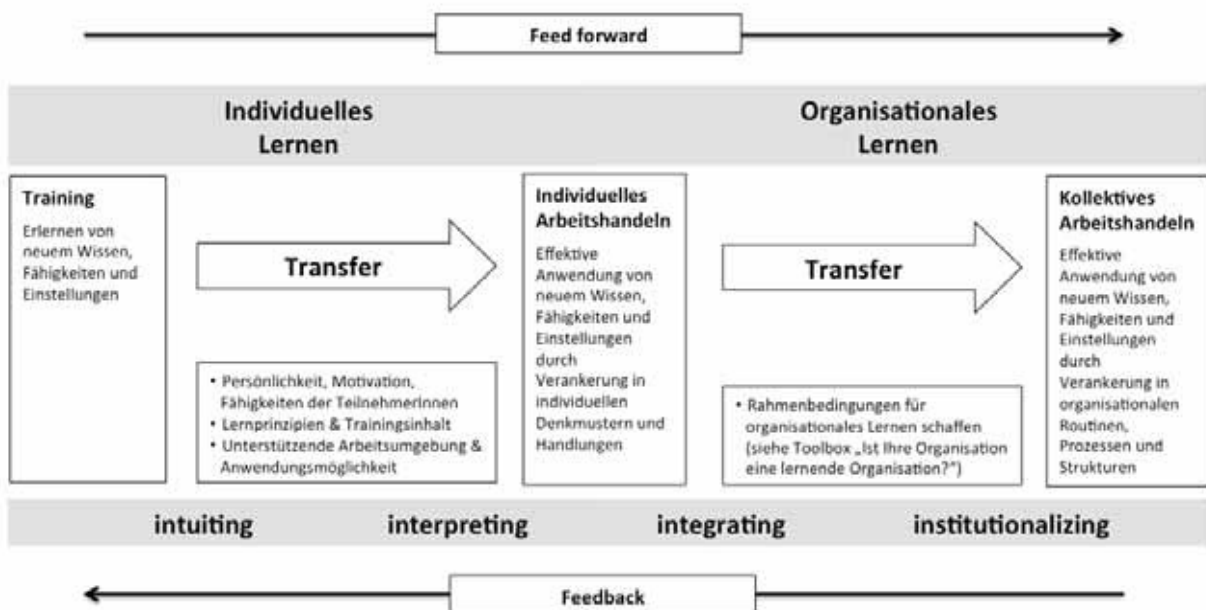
Feed forward

Individuelles Lernen

Organisationales Lernen

Training

Erlernen von neuem Wissen, Fähigkeiten und Einstellungen

Transfer

• Persönlichkeit, Motivation, Fähigkeiten der TeilnehmerInnen
• Lernprinzipien & Trainingsinhalt
• Unterstützende Arbeitsumgebung & Anwendungsmöglichkeit

Individuelles Arbeitshandeln

Effektive Anwendung von neuem Wissen, Fähigkeiten und Einstellungen durch Verankerung in individuellen Denkmustern und Handlungen

Transfer

• Rahmenbedingungen für organisationales Lernen schaffen (siehe Toolbox „Ist Ihre Organisation eine lernende Organisation?")

Kollektives Arbeitshandeln

Effektive Anwendung von neuem Wissen, Fähigkeiten und Einstellungen durch Verankerung in organisationalen Routinen, Prozessen und Strukturen

intuiting interpreting integrating institutionalizing

Feedback